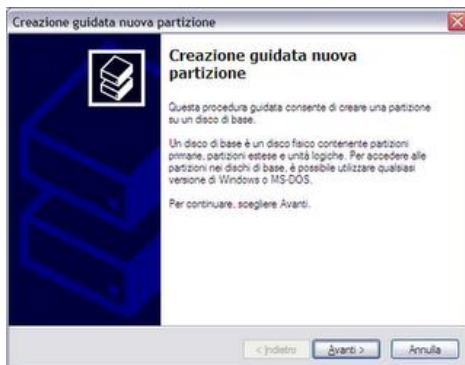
Creazione guidata nuova partizione

Creazione guidata nuova partizione

Questa procedura guidata consente di creare una partizione su un disco di base.

Un disco di base è un disco fisico contenente partizioni primarie, partizioni estese e unità logiche. Per accedere alle partizioni nei dischi di base, è possibile utilizzare qualsiasi versione di Windows o MS-DOS.

Per continuare, scegliere Avanti.

< Indietro Avanti > Annulla